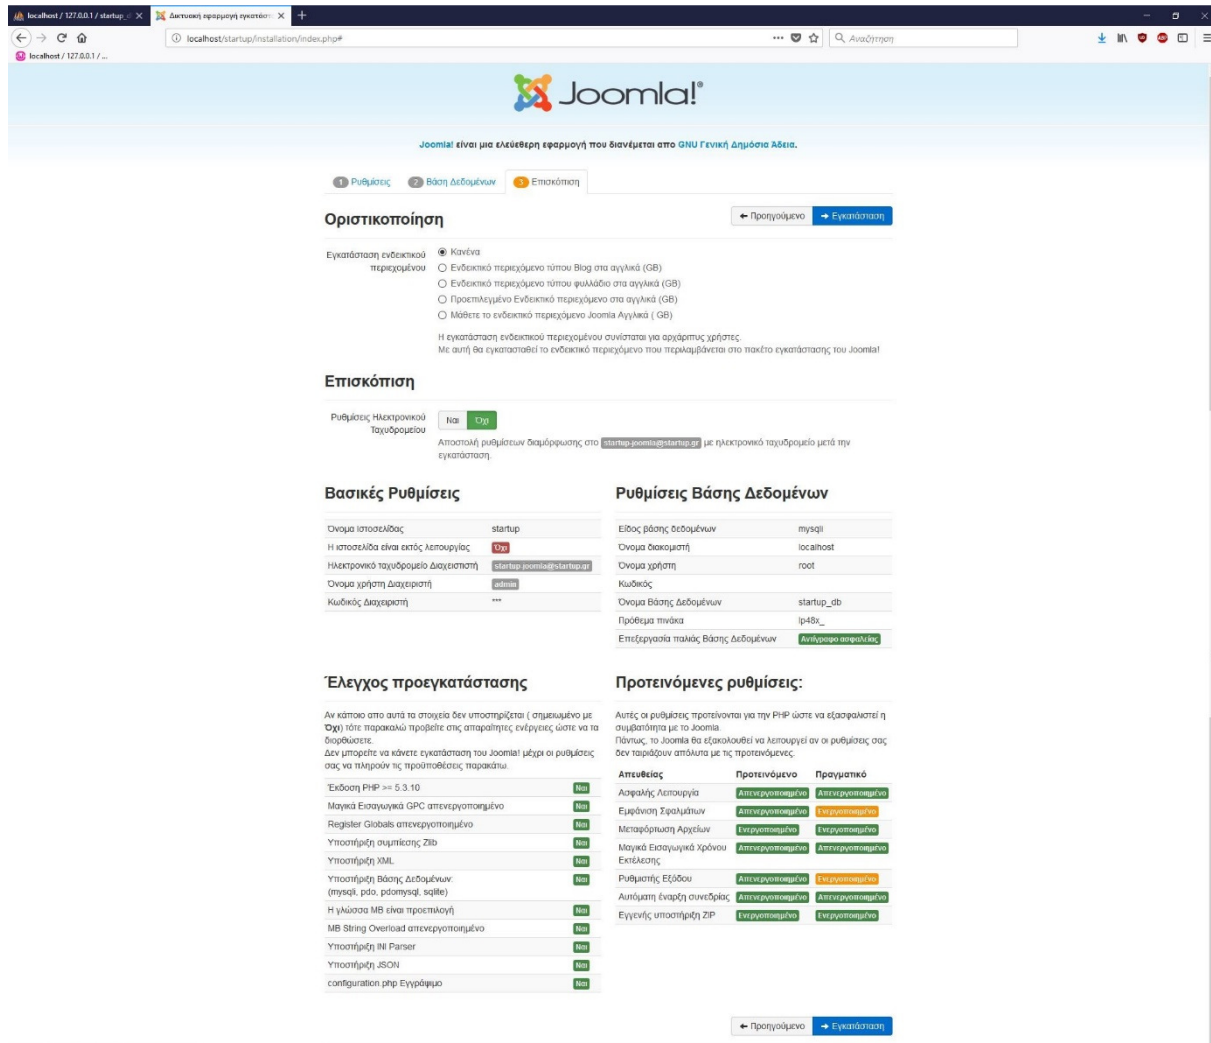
localhost / 127.0.0.1 / startup_ ×
Δικτυακή εφαρμογή εγκατάστ ×
+

localhost/startup/installation/index.php#
Αναζήτηση
localhost / 127.0.0.1 / ...

Joomla!®

Joomla! είναι μια ελεύθερη εφαρμογή που διανέμεται απο GNU Γενική Δημόσια Άδεια.

1 Ρυθμίσεις
2 Βάση Δεδομένων
3 Επισκόπηση

Οριστικοποίηση

← Προηγούμενο
→ Εγκατάσταση

Εγκατάσταση ενδεικτικού περιεχομένου
Κανένα
Ενδεικτικό περιεχόμενο τύπου Blog στα αγγλικά (GB)
Ενδεικτικό περιεχόμενο τύπου φυλλάδιο στα αγγλικά (GB)
Προεπιλεγμένο Ενδεικτικό περιεχόμενο στα αγγλικά (GB)
Μάθετε το ενδεικτικό περιεχόμενο Joomla Αγγλικά ( GB)

Η εγκατάσταση ενδεικτικού περιεχομένου συνίσταται για αρχάριους χρήστες.
Με αυτή θα εγκατασταθεί το ενδεικτικό περιεχόμενο που περιλαμβάνεται στο πακέτο εγκατάστασης του Joomla!

Επισκόπηση

Ρυθμίσεις Ηλεκτρονικού Ταχυδρομείου
Ναι
Όχι
Αποστολή ρυθμίσεων διαμόρφωσης στο startup-joomla@startup.gr με ηλεκτρονικό ταχυδρομείο μετά την εγκατάσταση.

Βασικές Ρυθμίσεις

| | |
|---|---|
| Όνομα Ιστοσελίδας | startup |
| Η ιστοσελίδα είναι εκτός λειτουργίας | Όχι |
| Ηλεκτρονικό ταχυδρομείο Διαχειριστή | startup-joomla@startup.gr |
| Όνομα χρήστη Διαχειριστή | admin |
| Κωδικός Διαχειριστή | *** |

Ρυθμίσεις Βάσης Δεδομένων

| | |
|---|---|
| Είδος βάσης δεδομένων | mysqli |
| Όνομα διακομιστή | localhost |
| Όνομα χρήστη | root |
| Κωδικός | |
| Όνομα Βάσης Δεδομένων | startup_db |
| Πρόθεμα πίνακα | lp48x_ |
| Επεξεργασία παλιάς Βάσης Δεδομένων | Αντίγραφο ασφαλείας |

Έλεγχος προεγκατάστασης

Αν κάποιο απο αυτά τα στοιχεία δεν υποστηρίζεται ( σημειωμένο με Όχι) τότε παρακαλώ προβείτε στις απαραίτητες ενέργειες ώστε να τα διορθώσετε.
Δεν μπορείτε να κάνετε εγκατάσταση του Joomla! μέχρι οι ρυθμίσεις σας να πληρούν τις προϋποθέσεις παρακάτω.

| | |
|---|---|
| Έκδοση PHP >= 5.3.10 | Ναι |
| Μαγικά Εισαγωγικά GPC απενεργοποιημένο | Ναι |
| Register Globals απενεργοποιημένο | Ναι |
| Υποστήριξη συμπίεσης Zlib | Ναι |
| Υποστήριξη XML | Ναι |
| Υποστήριξη Βάσης Δεδομένων: (mysqli, pdo, pdomysql, sqlite) | Ναι |
| Η γλώσσα MB είναι προεπιλογή | Ναι |
| MB String Overload απενεργοποιημένο | Ναι |
| Υποστήριξη INI Parser | Ναι |
| Υποστήριξη JSON | Ναι |
| configuration php Εγγράψιμο | Ναι |

Προτεινόμενες ρυθμίσεις:

Αυτές οι ρυθμίσεις προτείνονται για την PHP ώστε να εξασφαλιστεί η συμβατότητα με το Joomla.
Πάντως, το Joomla θα εξακολουθεί να λειτουργεί αν οι ρυθμίσεις σας δεν ταιριάζουν απόλυτα με τις προτεινόμενες.

| Απευθείας | Προτεινόμενο | Πραγματικό |
|---|---|---|
| Ασφαλής Λειτουργία | Απενεργοποιημένο | Απενεργοποιημένο |
| Εμφάνιση Σφαλμάτων | Απενεργοποιημένο | Ενεργοποιημένο |
| Μεταφόρτωση Αρχείων | Ενεργοποιημένο | Ενεργοποιημένο |
| Μαγικά Εισαγωγικά Χρόνου Εκτέλεσης | Απενεργοποιημένο | Απενεργοποιημένο |
| Ρυθμιστής Εξόδου | Απενεργοποιημένο | Ενεργοποιημένο |
| Αυτόματη έναρξη συνεδρίας | Απενεργοποιημένο | Απενεργοποιημένο |
| Εγγενής υποστήριξη ZIP | Ενεργοποιημένο | Ενεργοποιημένο |

← Προηγούμενο
→ Εγκατάσταση